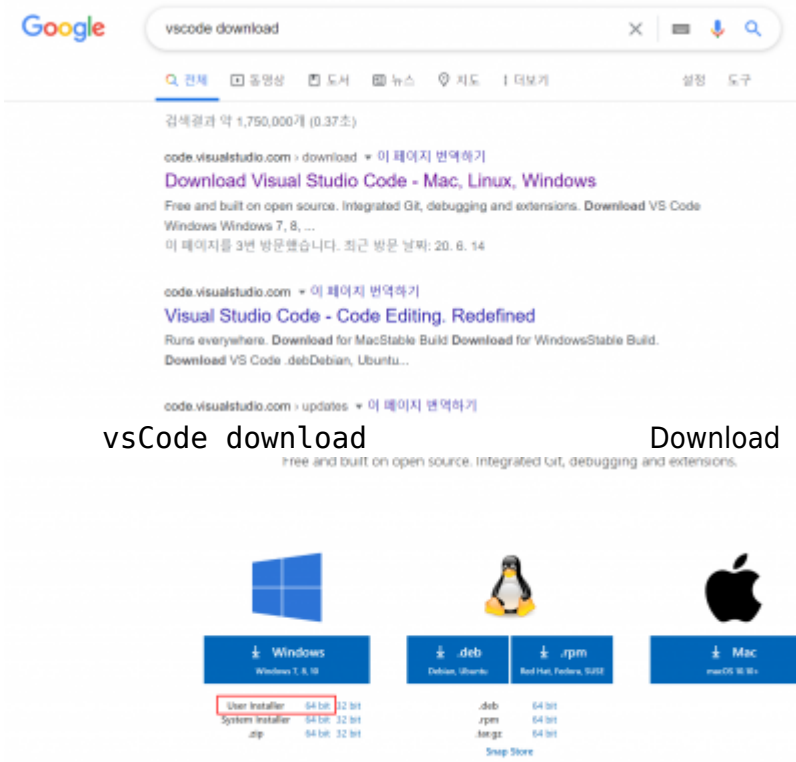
Google

vscode download

전체 동영상 도서 뉴스 지도 더보기 설정 도구

검색결과 약 1,750,000개 (0.37초)

code.visualstudio.com › download ▾ 이 페이지 번역하기

Download Visual Studio Code - Mac, Linux, Windows

Free and built on open source. Integrated Git, debugging and extensions. Download VS Code Windows Windows 7, 8, ...

이 페이지를 3번 방문했습니다. 최근 방문 날짜: 20. 6. 14

code.visualstudio.com ▾ 이 페이지 번역하기

Visual Studio Code - Code Editing. Redefined

Runs everywhere. Download for MacStable Build Download for WindowsStable Build. Download VS Code .debDebian, Ubuntu...

code.visualstudio.com › updates ▾ 이 페이지 번역하기

vsCode download

Download

Free and built on open source. Integrated Git, debugging and extensions.

Windows
Windows 7, 8, 10

.deb
Debian, Ubuntu

.rpm
Red Hat, Fedora, SUSE

Mac
macOS 10.10+

User Installer 64 bit 32 bit
System Installer 64 bit 32 bit
.zip 64 bit 32 bit

.deb 64 bit
.rpm 64 bit
.tar.gz 64 bit
Snap Store